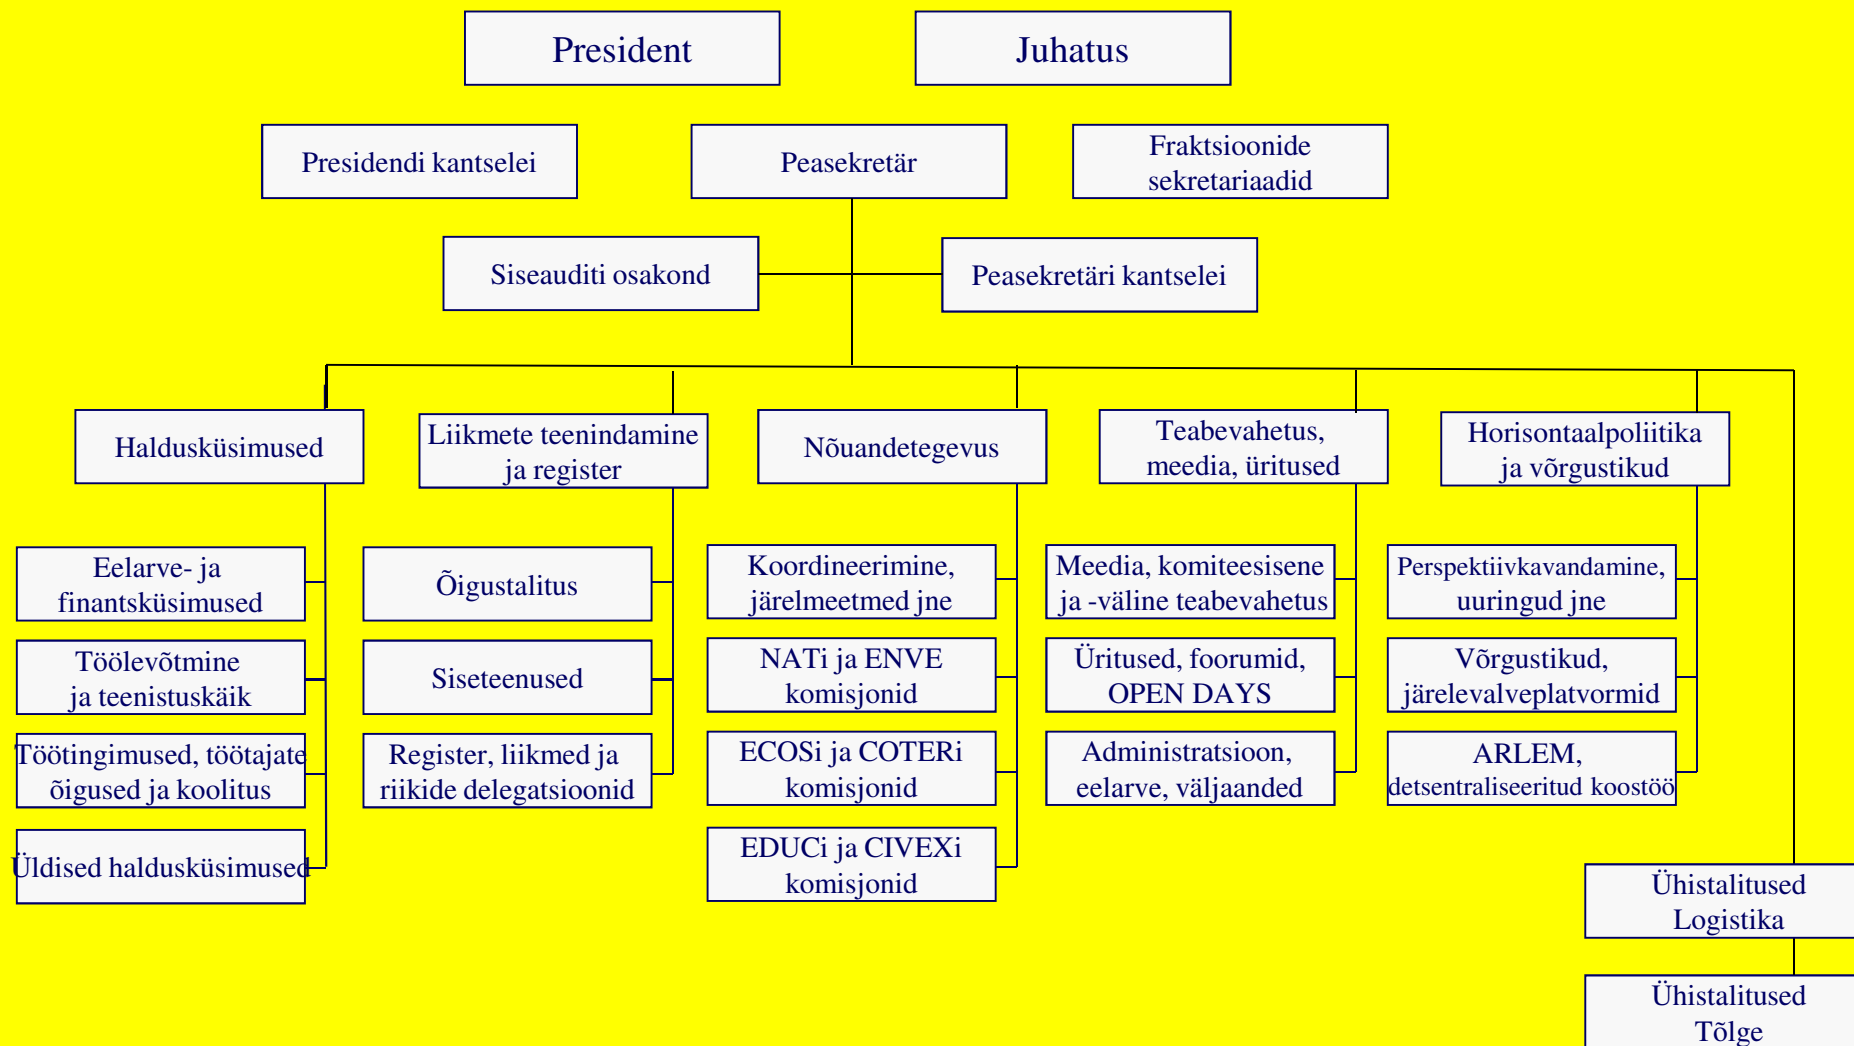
President

Juhatus

Presidendi kantselei

Peasekretär

Fraktsioonide sekretariaadid

Siseauditi osakond

Peasekretäri kantselei

Haldusküsimused

Eelarve- ja finantsküsimused

Töölevõtmine ja teenistuskäik

Töötingimused, töötajate õigused ja koolitus

Üldised haldusküsimused

Liikmete teenindamine ja register

Õigustalitus

Siseteenused

Register, liikmed ja riikide delegatsioonid

Nõuandetegevus

Koordineerimine, järelmeetmed jne

NATi ja ENVE komisjonid

ECOSi ja COTERi komisjonid

EDUCi ja CIVEXi komisjonid

Teabevahetus, meedia, üritused

Meedia, komiteesisene ja -väline teabevahetus

Üritused, foorumid, OPEN DAYS

Administratsioon, eelarve, väljaanded

Horisontaalpoliitika ja võrgustikud

Perspektiivkavandamine, uuringud jne

Võrgustikud, järelevalveplatvormid

ARLEM, detsentraliseeritud koostöö

Ühistalitused Logistika

Ühistalitused Tõlge